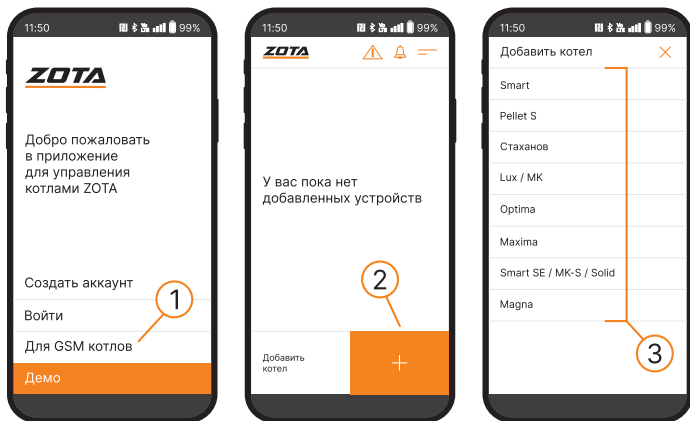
11:50 99%

ZOTA

Добро пожаловать в приложение для управления котлами ZOTA

Создать аккаунт

Войти

Для GSM котлов

Демо

1

11:50 99%

ZOTA

У вас пока нет добавленных устройств

2

Добавить котел

+

11:50 99%

Добавить котел

Smart

Pellet S

Стаханов

Lux / MK

Optima

Maxima

Smart SE / MK-S / Solid

Magna

3